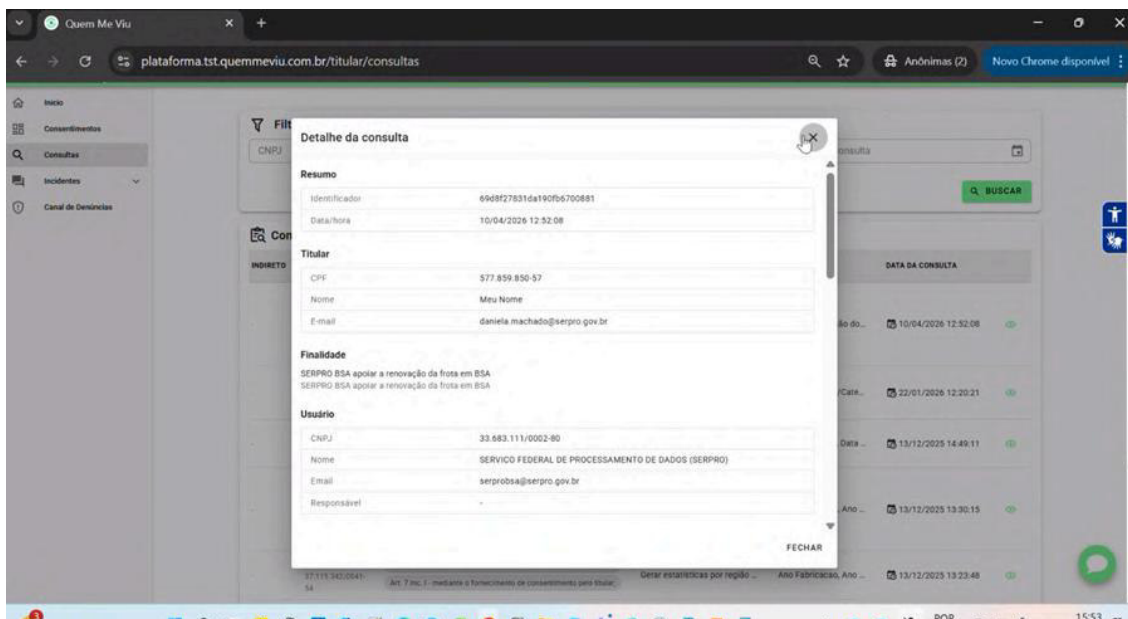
Quem Me Viu

plataforma.tst.quemmeviu.com.br/titular/consultas

Anônimas (2)

Novo Chrome disponível

Início
Consentimentos
Consultas
Incidentes
Canal de Denúncias

Filt
CNPJ
consulta
BUSCAR

Con
INDIRETO
DATA DA CONSULTA

Detalhe da consulta

Resumo

| Identificador | 69d8f27831da190fb6700881 |
|---|---|
| Data/hora | 10/04/2026 12:52:08 |

Titular

| CPF | 577.859.850-57 |
|---|---|
| Nome | Meu Nome |
| E-mail | daniela.machado@serpro.gov.br |

Finalidade

SERPRO BSA apoiar a renovação da frota em BSA
SERPRO BSA apoiar a renovação da frota em BSA

Usuário

| CNPJ | 33.683.111/0002-80 |
|---|---|
| Nome | SERVICO FEDERAL DE PROCESSAMENTO DE DADOS (SERPRO) |
| Email | serprobsa@serpro.gov.br |
| Responsável | - |

FECHAR

ão do... 10/04/2026 12:52:08
/Cate... 22/01/2026 12:20:21
Data... 13/12/2025 14:49:11
Ano... 13/12/2025 13:30:15
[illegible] Art. 7 inc. I - mediante o fornecimento de consentimento pelo titular; Gerar estatísticas por região ... Ano Fabricacao, Ano ... 13/12/2025 13:23:48

15:53